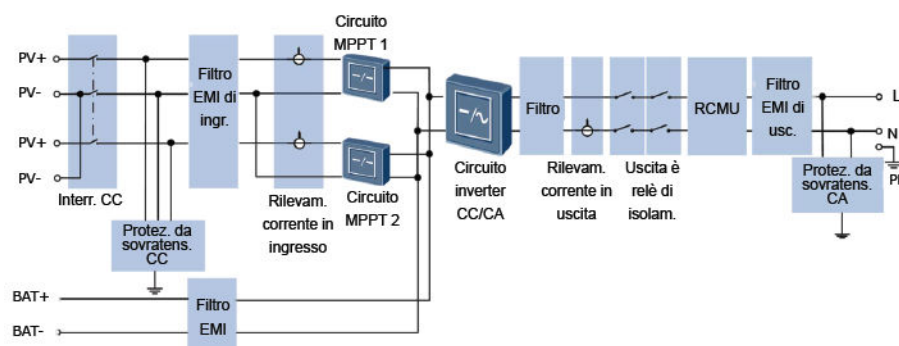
PV+
PV-
PV+
PV-
Interr. CC
Filtro EMI di ingr.
Protez. da sovratens. CC
Rilevam. corrente in ingresso
Circuito MPPT 1
Circuito MPPT 2
Circuito inverter CC/CA
Filtro
Rilevam. corrente in uscita
Uscita è relè di isolam.
RCMU
Filtro EMI di usc.
Protez. da sovratens. CA
L
N
PE
BAT+
BAT-
Filtro EMI